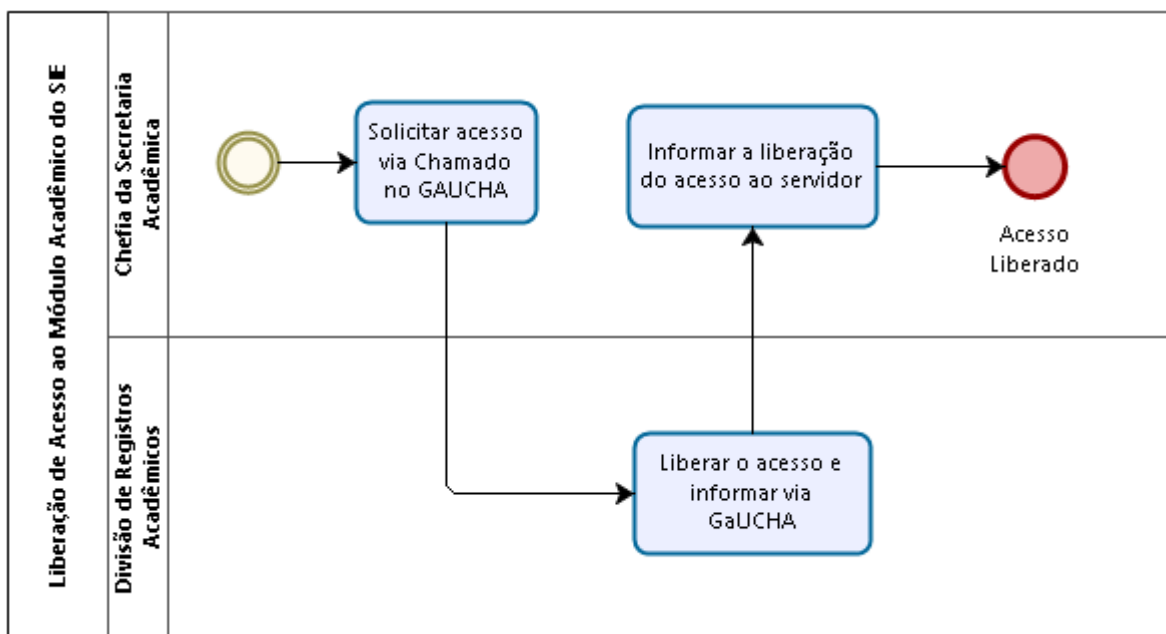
Liberação de Acesso ao Módulo Acadêmico do SIE

Chefia da Secretaria Acadêmica

Solicitar acesso via Chamado no GAUCHA

Informar a liberação do acesso ao servidor

Acesso Liberado

Divisão de Registros Acadêmicos

Liberar o acesso e informar via GaUCHA